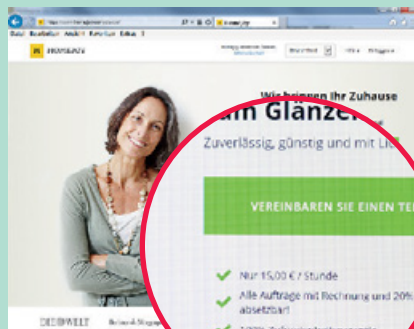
Datei Bearbeiten Ansicht Favoriten Extras ?

Wir bringen Ihr Zuhause
zum Glänzen

Zuverlässig, günstig und mit Li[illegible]

VEREINBAREN SIE EINEN TE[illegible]

Nur 15,00 € / Stunde

Alle Aufträge mit Rechnung und 20% absetzbar!

DIE WELT